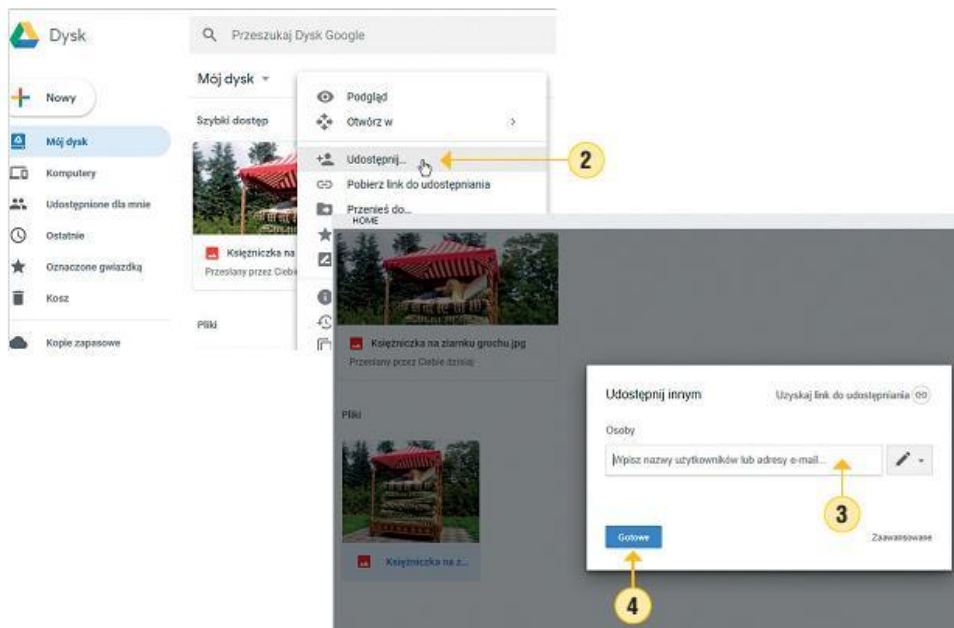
Dysk

Przeszukaj Dysk Google

Mój dysk

Nowy

Mój dysk

Komputery

Udostępnione dla mnie

Ostatnie

Oznaczone gwiazdką

Kosz

Kopie zapasowe

Szybki dostęp

Księżniczka na

Przesłany przez Ciebie

Pliki

Podgląd

Otwórz w

Udostępnij...

2

Pobierz link do udostępniania

Przenieś do...

HOME

Księżniczka na ziarnku grochu.jpg

Przesłany przez Ciebie dzisiaj

Pliki

Księżniczka na z...

Udostępnij innym

Uzyskaj link do udostępniania

Osoby

Wpisz nazwy użytkowników lub adresy e-mail...

3

Gotowe

Zaawansowane

4